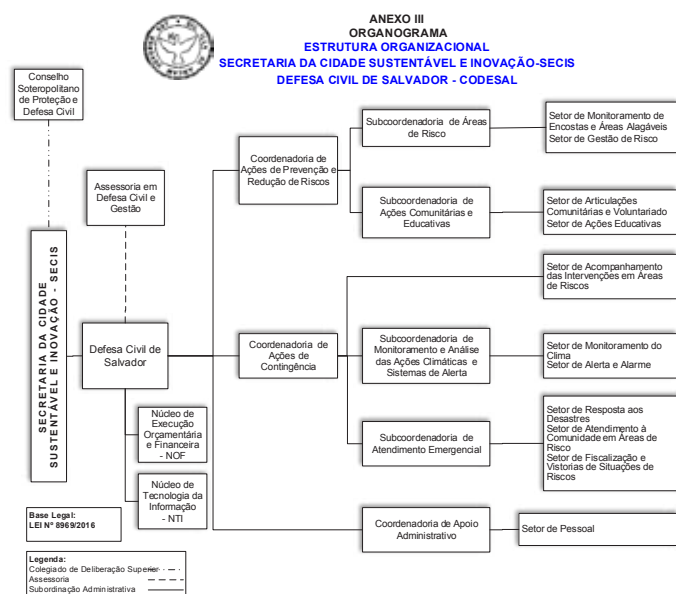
ANEXO III
ORGANOGRAMA
ESTRUTURA ORGANIZACIONAL
SECRETARIA DA CIDADE SUSTENTÁVEL E INOVAÇÃO-SECIS
DEFESA CIVIL DE SALVADOR - CODESAL

Conselho Soteropolitano de Proteção e Defesa Civil

Assessoria em Defesa Civil e Gestão

SECRETARIA DA CIDADE SUSTENTÁVEL E INOVAÇÃO - SECIS

Defesa Civil de Salvador

Núcleo de Execução Orçamentária e Financeira - NOF

Núcleo de Tecnologia da Informação - NTI

Coordenadoria de Ações de Prevenção e Redução de Riscos

Subcoordenadoria de Áreas de Risco

Setor de Monitoramento de Encostas e Áreas Alagáveis
Setor de Gestão de Risco

Subcoordenadoria de Ações Comunitárias e Educativas

Setor de Articulações Comunitárias e Voluntariado
Setor de Ações Educativas

Coordenadoria de Ações de Contingência

Setor de Acompanhamento das Intervenções em Áreas de Riscos

Subcoordenadoria de Monitoramento e Análise das Ações Climáticas e Sistemas de Alerta

Setor de Monitoramento do Clima
Setor de Alerta e Alarme

Subcoordenadoria de Atendimento Emergencial

Setor de Resposta aos Desastres
Setor de Atendimento à Comunidade em Áreas de Risco
Setor de Fiscalização e Vistorias de Situações de Riscos

Coordenadoria de Apoio Administrativo

Setor de Pessoal

Base Legal:
LEI Nº 8969/2016

Legenda:
Colegiado de Deliberação Superior
Assessoria
Subordinação Administrativa